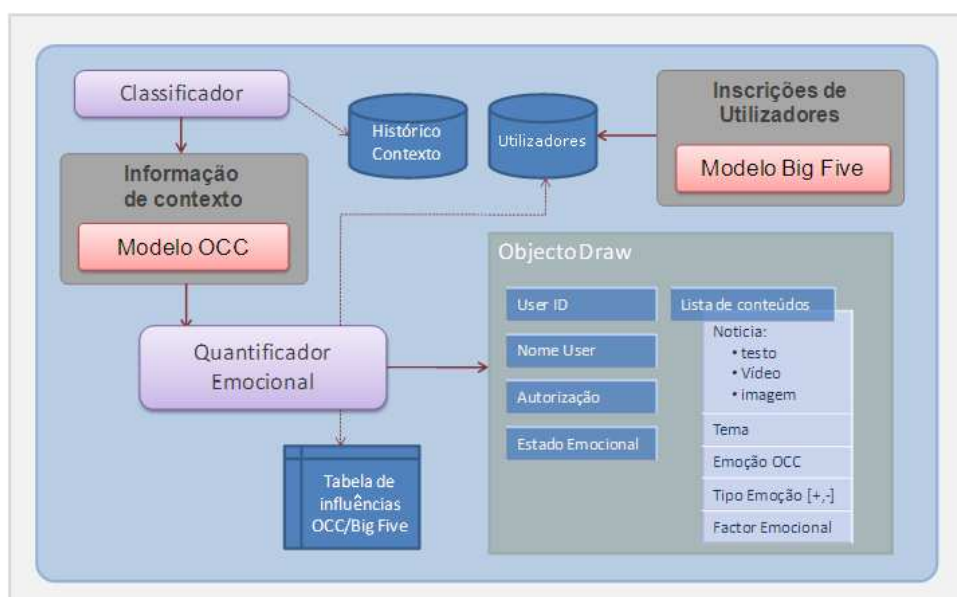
Classificador

Histórico Contexto

Utilizadores

Inscrições de Utilizadores

Modelo Big Five

Informação de contexto

Modelo OCC

ObjectoDraw

User ID

Lista de conteúdos

Noticia:
• testo
• Vídeo
• imagem

Nome User

Quantificador Emocional

Autorização

Estado Emocional

Tema

Emoção OCC

Tipo Emoção [+,-]

Factor Emocional

Tabela de influências OCC/Big Five